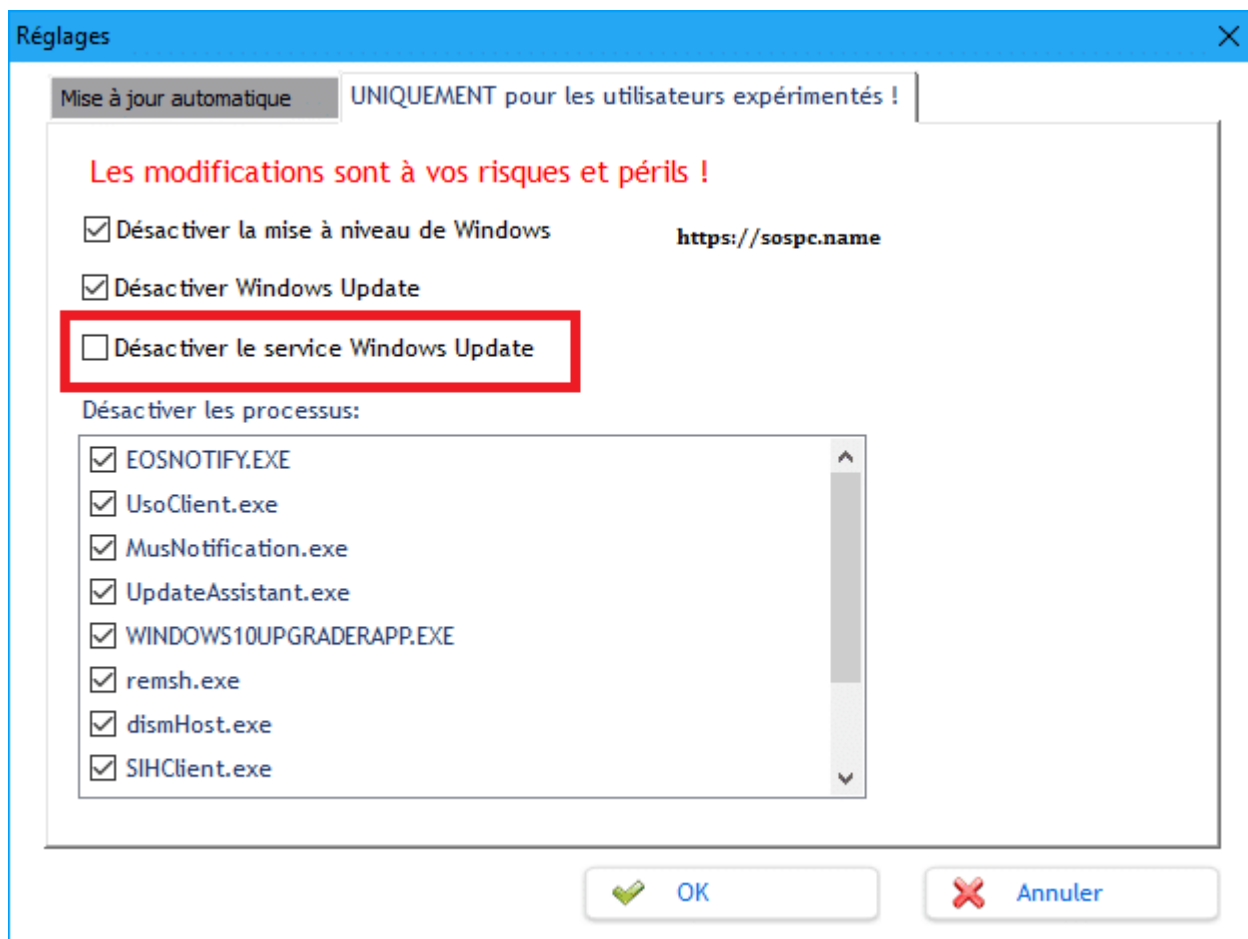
Réglages

Mise à jour automatique
UNIQUEMENT pour les utilisateurs expérimentés !

Les modifications sont à vos risques et périls !

☑ Désactiver la mise à niveau de Windows

https://sospc.name

☑ Désactiver Windows Update

☐ Désactiver le service Windows Update

Désactiver les processus:

☑ EOSNOTIFY.EXE
☑ UsoClient.exe
☑ MusNotification.exe
☑ UpdateAssistant.exe
☑ WINDOWS10UPGRADERAPP.EXE
☑ remsh.exe
☑ dismHost.exe
☑ SIHClient.exe

OK
Annuler